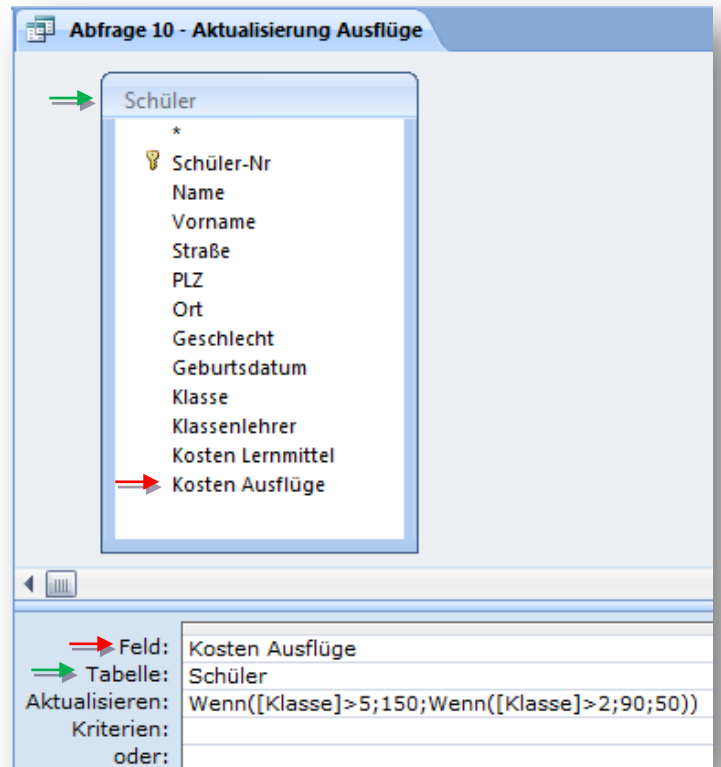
Abfrage 10 - Aktualisierung Ausflüge

Schüler
*
Schüler-Nr
Name
Vorname
Straße
PLZ
Ort
Geschlecht
Geburtsdatum
Klasse
Klassenlehrer
Kosten Lernmittel
Kosten Ausflüge

| | |
|---|---|
| Feld: | Kosten Ausflüge |
| Tabelle: | Schüler |
| Aktualisieren: | Wenn([Klasse]>5;150;Wenn([Klasse]>2;90;50)) |
| Kriterien: | |
| oder: | |